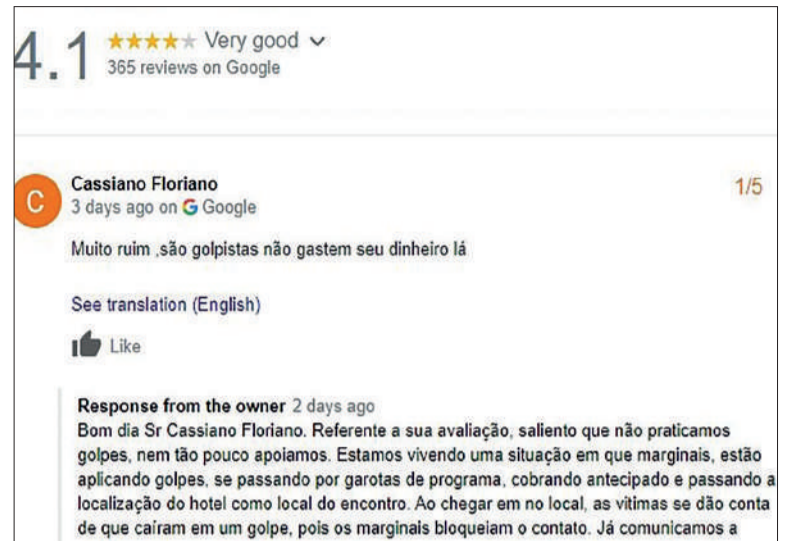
4.1 ★★★★★ Very good
365 reviews on Google

C
Cassiano Floriano
3 days ago on G Google
1/5

Muito ruim ,são golpistas não gastem seu dinheiro lá

See translation (English)

Like

Response from the owner 2 days ago
Bom dia Sr Cassiano Floriano. Referente a sua avaliação, saliento que não praticamos golpes, nem tão pouco apoiamos. Estamos vivendo uma situação em que marginais, estão aplicando golpes, se passando por garotas de programa, cobrando antecipado e passando a localização do hotel como local do encontro. Ao chegar em no local, as vitimas se dão conta de que caíram em um golpe, pois os marginais bloqueiam o contato. Já comunicamos a